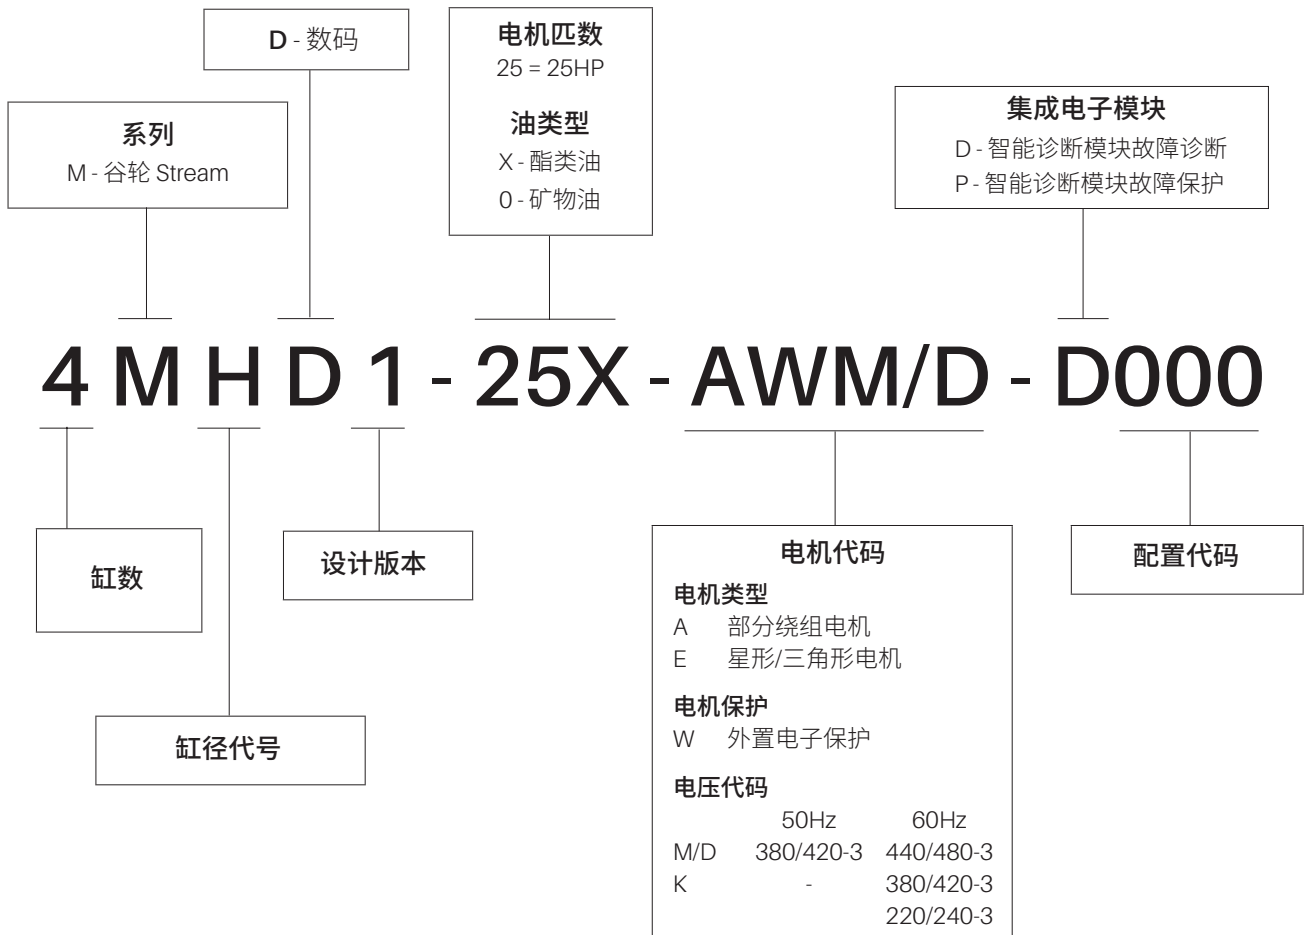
D - 数码

电机匹数
25 = 25HP

油类型
X - 酯类油
0 - 矿物油

系列
M - 谷轮 Stream

集成电子模块
D - 智能诊断模块故障诊断
P - 智能诊断模块故障保护

4 M H D 1 - 25X - AWM/D - D000

缸数

设计版本

缸径代号

电机代码

电机类型
A 部分绕组电机
E 星形/三角形电机

电机保护
W 外置电子保护

电压代码

| | 50Hz | 60Hz |
|---|---|---|
| M/D | 380/420-3 | 440/480-3 |
| K | - | 380/420-3 |
| | | 220/240-3 |

配置代码